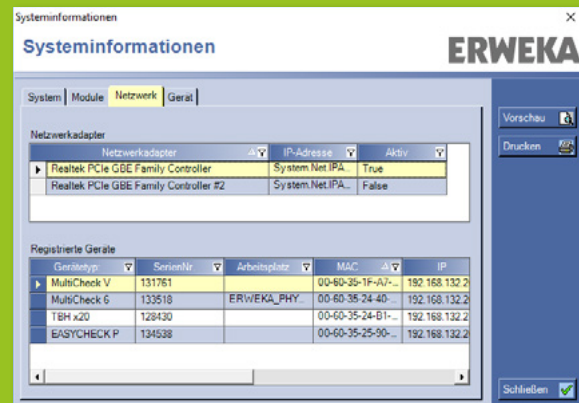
Systeminformationen

Systeminformationen

ERWEKA

System | Module | Netzwerk | Gerät

Netzwerkadapter

| Netzwerkadapter | IP-Adresse | Aktiv |
|---|---|---|
| Realtek PCIe GBE Family Controller | System.Net.IPA... | True |
| Realtek PCIe GBE Family Controller #2 | System.Net.IPA... | False |

Registrierte Geräte

| Gerätetyp | SerienNr. | Arbeitsplatz | MAC | IP |
|---|---|---|---|---|
| MultiCheck V | 131761 | | 00-60-35-1F-A7-... | 192.168.132.2 |
| MultiCheck 6 | 133518 | ERWEKA_PHY... | 00-60-35-24-40-... | 192.168.132.2 |
| TBH x20 | 128430 | | 00-60-35-24-B1-... | 192.168.132.2 |
| EASYCHECK P | 134538 | | 00-60-35-25-90-... | 192.168.132.2 |

Vorschau

Drucken

Schließen